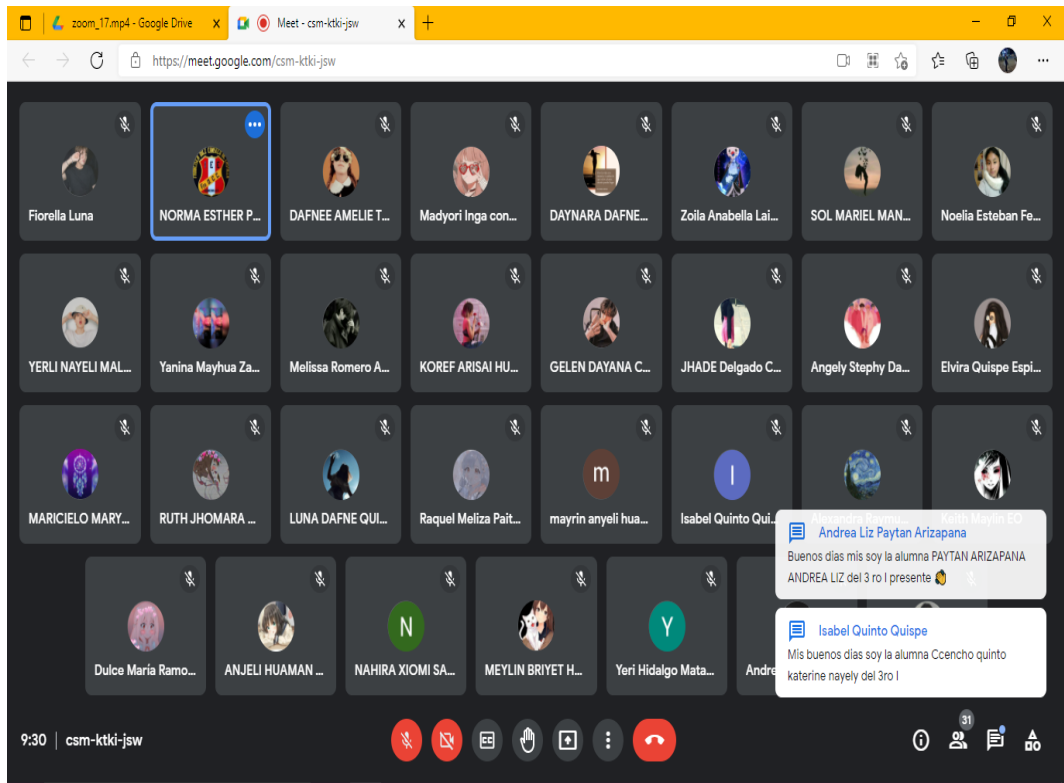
zoom_17.mp4 - Google Drive ×
Meet - csm-ktki-jsw ×
+
https://meet.google.com/csm-ktki-jsw

Fiorella Luna
NORMA ESTHER P...
DAFNEE AMELIE T...
Madyori Inga con...
DAYNARA DAFNE...
Zoila Anabella Lai...
SOL MARIEL MAN...
Noelia Esteban Fe...
YERLI NAYELI MAL...
Yanina Mayhua Za...
Melissa Romero A...
KOREF ARISAI HU...
GELEN DAYANA C...
JHADE Delgado C...
Angely Stephy Da...
Elvira Quispe Espi...
MARICIELO MARY...
RUTH JHOMARA ...
LUNA DAFNE QUI...
Raquel Meliza Pait...
m
mayrin anyeli hua...
I
Isabel Quinto Qui...
Alexandra Re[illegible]
Keith Maylin EO
Dulce María Ramo...
ANJELI HUAMAN ...
N
NAHIRA XIOMI SA...
MEYLIN BRIYET H...
Y
Yeri Hidalgo Mata...
Andre...

Andrea Liz Paytan Arizapana
Buenos días mis soy la alumna PAYTAN ARIZAPANA ANDREA LIZ del 3 ro I presente 👏

Isabel Quinto Quispe
Mis buenos dias soy la alumna Ccencho quinto katerine nayely del 3ro I

9:30 | csm-ktki-jsw
31